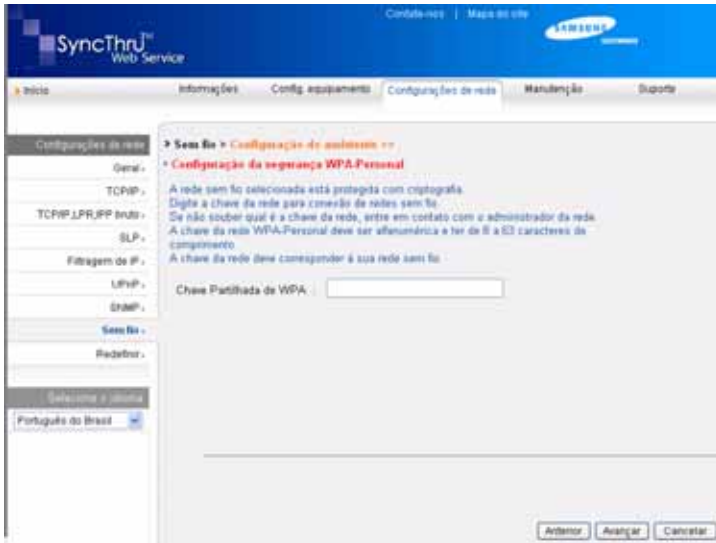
SyncThru™ Web Service

Contate-nos | Mapa do site

SAMSUNG

Início

Informações | Config. equipamento | Configurações de rede | Manutenção | Suporte

Configurações de rede

Geral
TCP/IP
TCP/IP,LPR,IPP bruto
SLP
Filtragem de IP
UPnP
SNMP
Sem fio
Redefinir

Selecione o idioma

Português do Brasil

> Sem fio > Configuração do ambiente >>

• Configuração da segurança WPA-Personal

A rede sem fio selecionada está protegida com criptografia.
Digite a chave da rede para conexão de redes sem fio.
Se não souber qual é a chave da rede, entre em contato com o administrador da rede.
A chave da rede WPA-Personal deve ser alfanumérica e ter de 8 a 63 caracteres de comprimento.
A chave da rede deve corresponder à sua rede sem fio.

Chave Partilhada de WPA :

Anterior | Avançar | Cancelar